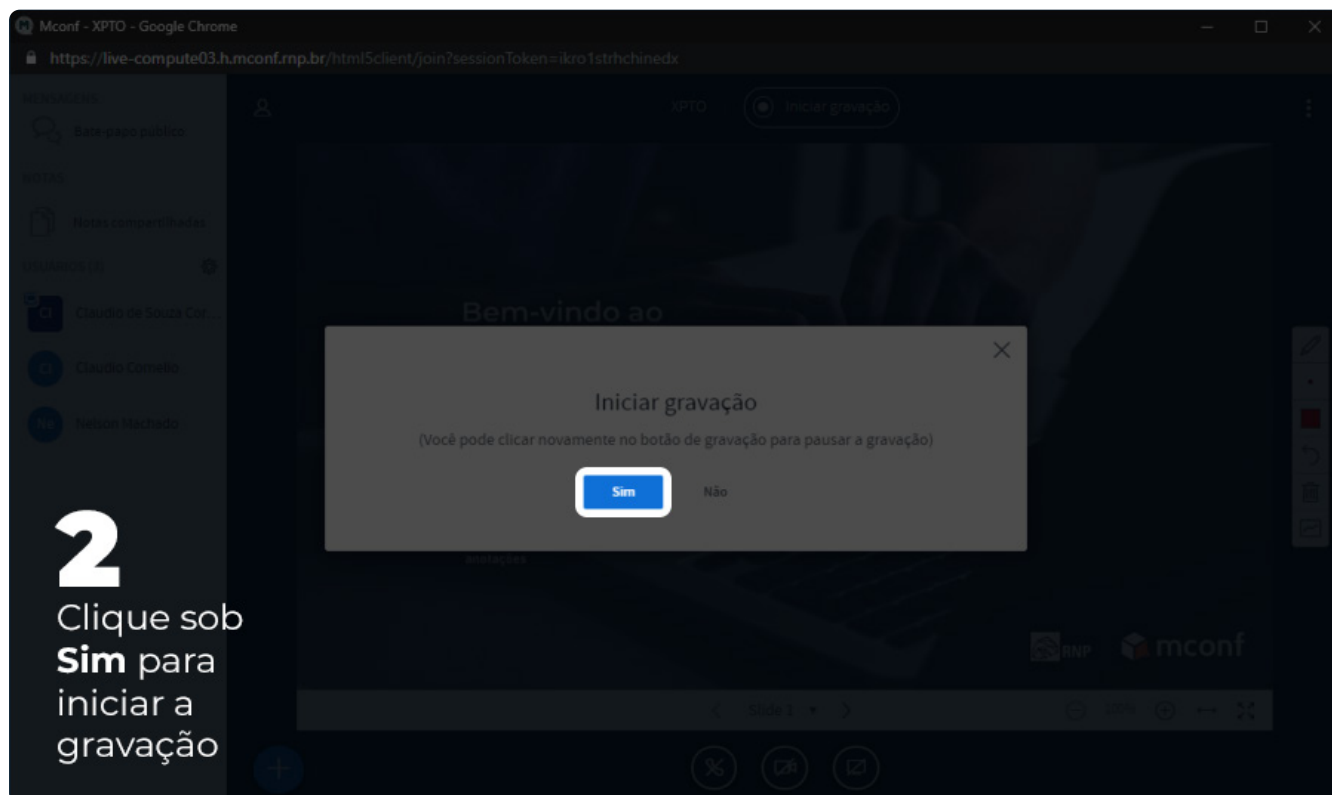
Mconf - XPTO - Google Chrome

https://live-compute03.h.mconf.rnp.br/html5client/join?sessionToken=ikro1strhchinedx

MENSAGENS

Bate-papo público

NOTAS

Notas compartilhadas

USUÁRIOS (3)

CI Claudio de Souza Cor...

CI Claudio Cornelio

NM Nelson Machado

XPTO

Iniciar gravação

Bem-vindo ao

Iniciar gravação

(Você pode clicar novamente no botão de gravação para pausar a gravação)

Sim

Não

anotações

RNP

mconf

Slide 1

2
Clique sob **Sim** para iniciar a gravação